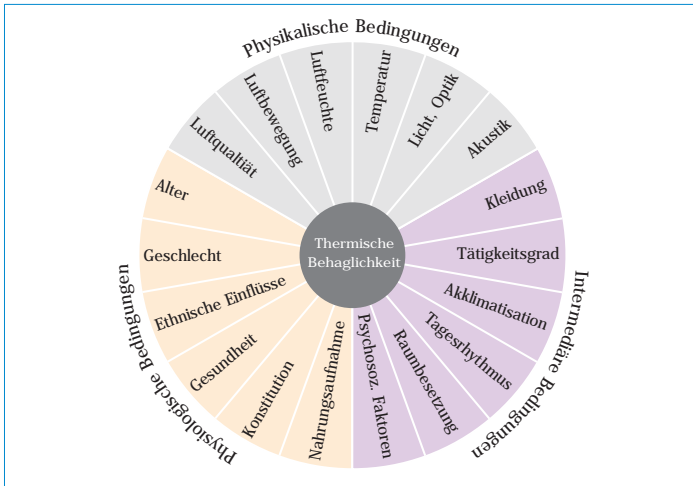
Physikalische Bedingungen

Luftqualtiät
Luftbewegung
Luftfeuchte
Temperatur
Licht, Optik
Akustik

Thermische Behaglichkeit

Intermediäre Bedingungen

Kleidung
Tätigkeitsgrad
Akklimatisation
Tagesrhythmus
Raumbesetzung
Psychosoz. Faktoren

Physiologische Bedingungen

Alter
Geschlecht
Ethnische Einflüsse
Gesundheit
Konstitution
Nahrungsaufnahme